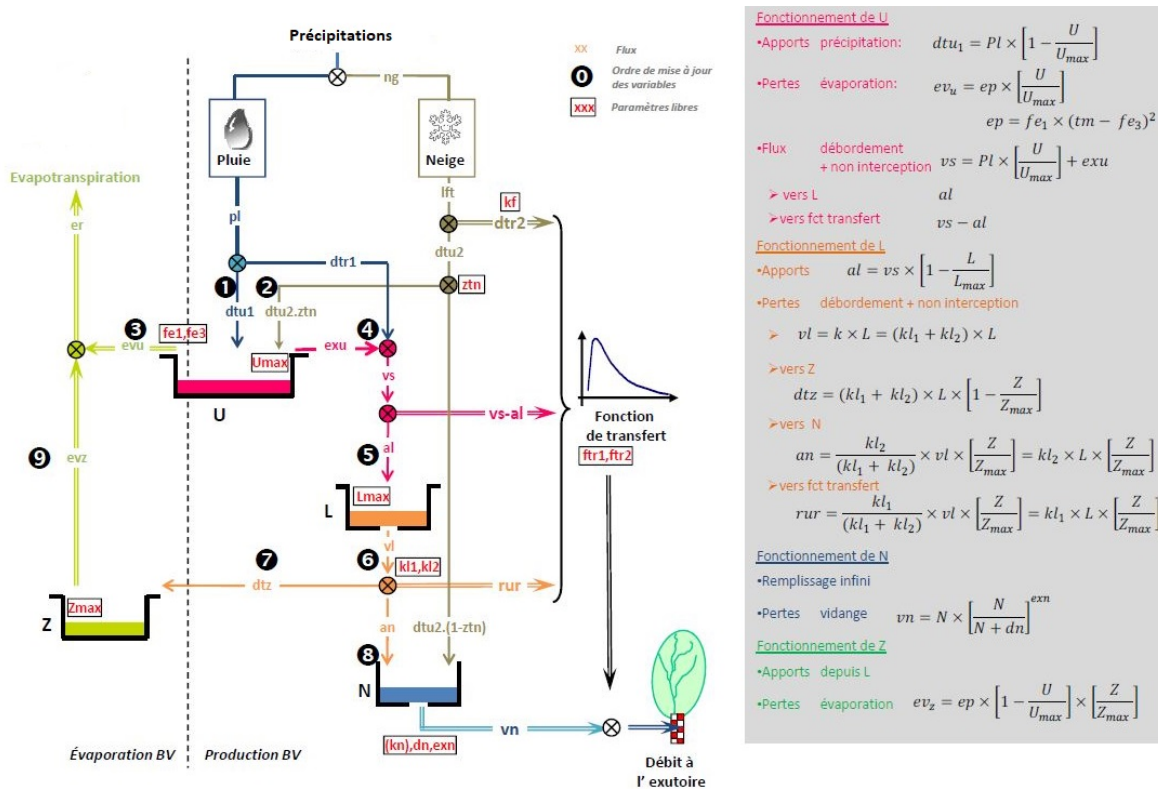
Précipitations

xx Flux
0 Ordre de mise à jour des variables
xxx Paramètres libres

ng
Pluie
Neige
Evapotranspiration
er
lft
kf
dtr2
pl
dtr1
dtu2
1
2
ztn
dtu2.ztn
dtu1
3
fe1,fe3
evu
4
Umax
exu
vs
U
vs-al
Fonction de transfert
ftr1,ftr2
9
evz
5
al
L
Lmax
vl
7
6
dtz
kl1,kl2
rur
Z
Zmax
an
dtu2.(1-ztn)
8
N
vn
(kn),dn,exn
Débit à l' exutoire
Évaporation BV
Production BV

Fonctionnement de U
•Apports précipitation: $dtu_1 = Pl \times \left[1 - \frac{U}{U_{max}}\right]$
•Pertes évaporation: $ev_u = ep \times \left[\frac{U}{U_{max}}\right]$
$ep = fe_1 \times (tm - fe_3)^2$
•Flux débordement + non interception $vs = Pl \times \left[\frac{U}{U_{max}}\right] + exu$
➢ vers L $al$
➢vers fct transfert $vs - al$

Fonctionnement de L
•Apports $al = vs \times \left[1 - \frac{L}{L_{max}}\right]$
•Pertes débordement + non interception
➢ $vl = k \times L = (kl_1 + kl_2) \times L$
➢vers Z
$dtz = (kl_1 + kl_2) \times L \times \left[1 - \frac{Z}{Z_{max}}\right]$
➢vers N
$an = \frac{kl_2}{(kl_1 + kl_2)} \times vl \times \left[\frac{Z}{Z_{max}}\right] = kl_2 \times L \times \left[\frac{Z}{Z_{max}}\right]$
➢vers fct transfert
$rur = \frac{kl_1}{(kl_1 + kl_2)} \times vl \times \left[\frac{Z}{Z_{max}}\right] = kl_1 \times L \times \left[\frac{Z}{Z_{max}}\right]$

Fonctionnement de N
•Remplissage infini
•Pertes vidange $vn = N \times \left[\frac{N}{N + dn}\right]^{exn}$

Fonctionnement de Z
•Apports depuis L
•Pertes évaporation $ev_z = ep \times \left[1 - \frac{U}{U_{max}}\right] \times \left[\frac{Z}{Z_{max}}\right]$